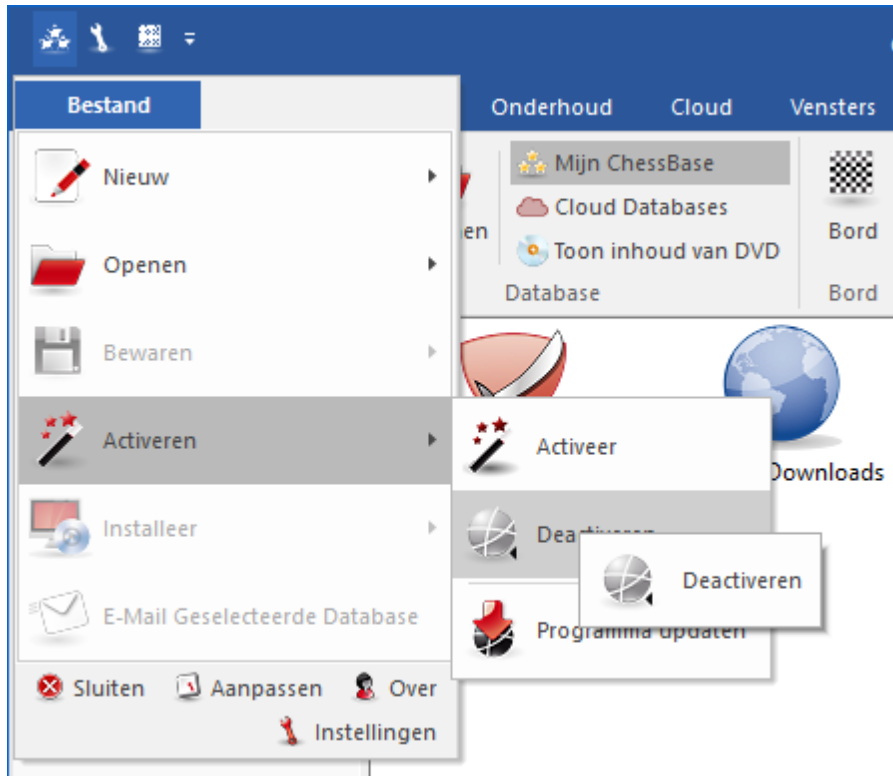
Bestand

Onderhoud Cloud Vensters

Nieuw

Openen

Bewaren

Activeren

Installeer

E-Mail Geselecteerde Database

Sluiten Aanpassen Over

Instellingen

en

Mijn ChessBase

Cloud Databases

Toon inhoud van DVD

Database

Bord

Bord

Downloads

Activeer

Dea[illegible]

Programma updaten

Deactiveren